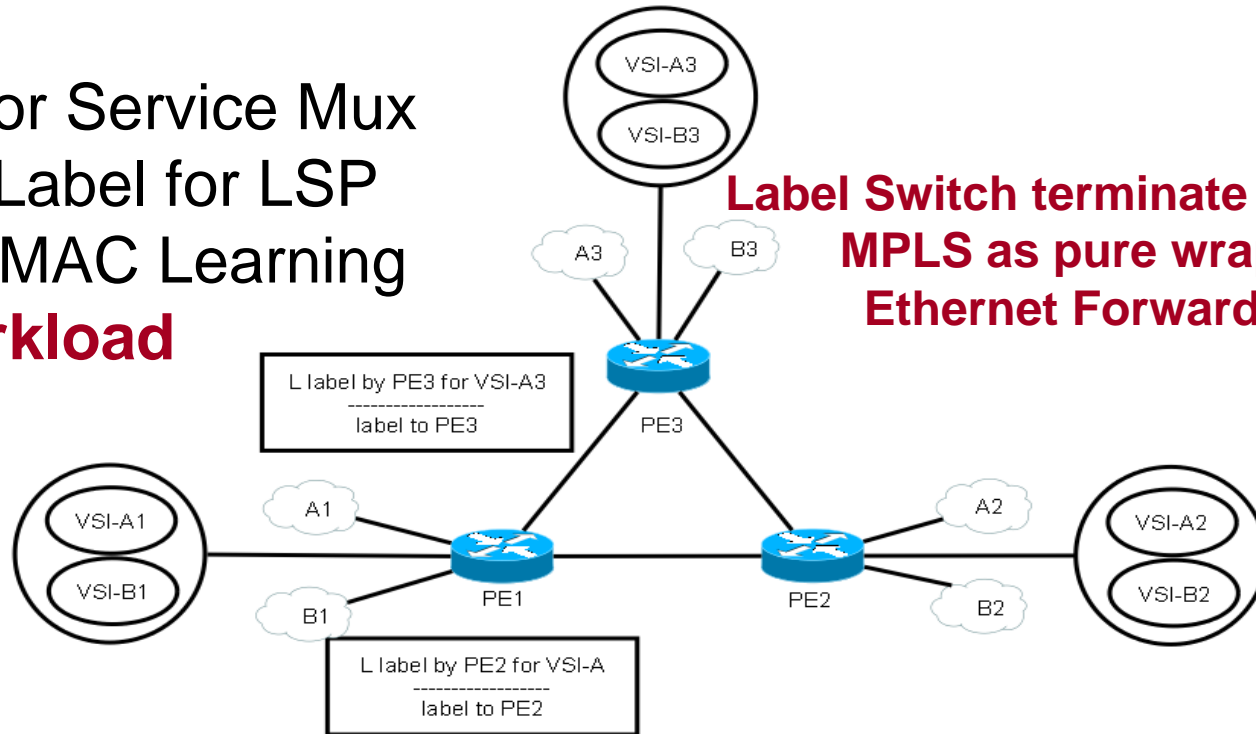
or Service Mux
Label for LSP
MAC Learning
rkload

Label Switch terminate
MPLS as pure wra
Ethernet Forward

VSI-A3
VSI-B3
A3
B3
PE3
L label by PE3 for VSI-A3
------------------
label to PE3
VSI-A1
VSI-B1
A1
B1
PE1
PE2
A2
B2
VSI-A2
VSI-B2
L label by PE2 for VSI-A
------------------
label to PE2